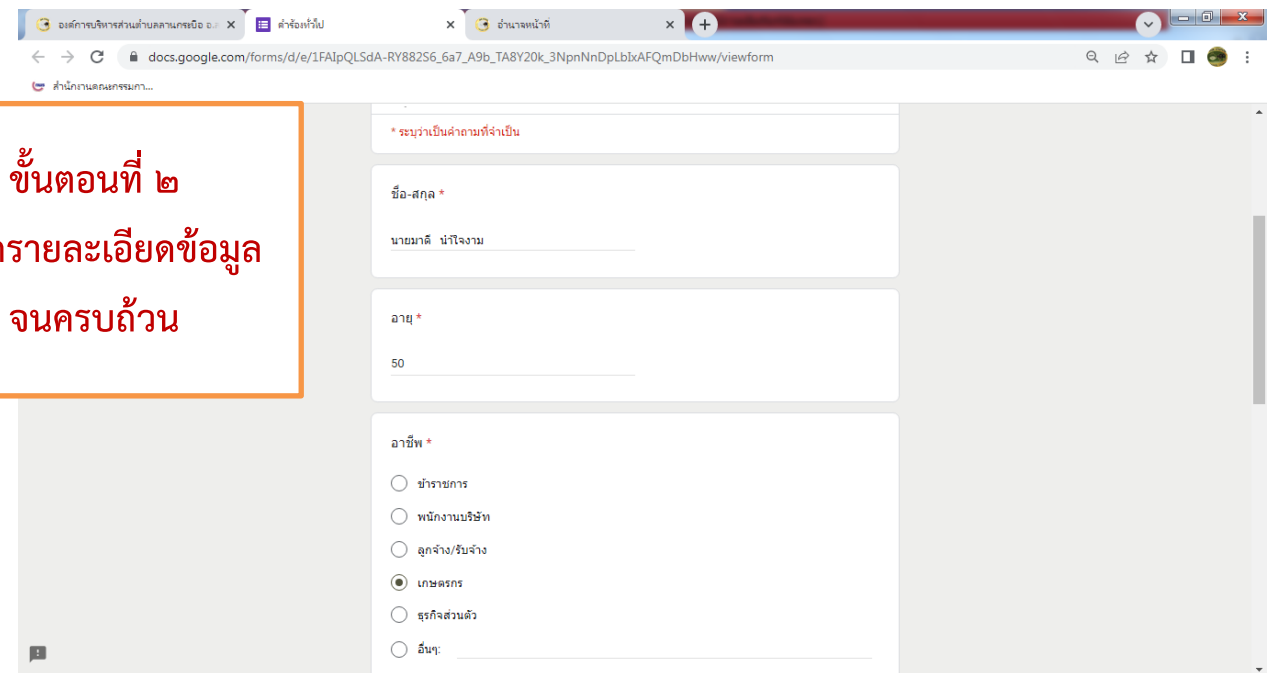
องค์การบริหารส่วนตำบลคลานกระบือ อ.
คำร้องทั่วไป
อำนาจหน้าที่

docs.google.com/forms/d/e/1FAIpQLSdA-RY882S6_6a7_A9b_TA8Y20k_3NpnNnDpLbIxAFQmDbHww/viewform

สำนักงานคณะกรรมกา...

ขั้นตอนที่ ๒
กรายละเอียดข้อมูล
จนครบถ้วน

* ระบุว่าเป็นคำถามที่จำเป็น

ชื่อ-สกุล *
นายมาดี น้ำใจงาม

อายุ *
50

อาชีพ *
ข้าราชการ
พนักงานบริษัท
ลูกจ้าง/รับจ้าง
เกษตรกร
ธุรกิจส่วนตัว
อื่นๆ: